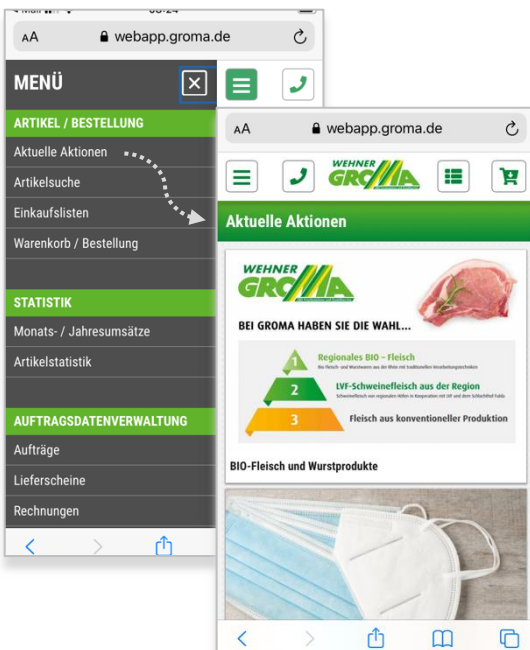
AA webapp.groma.de

MENÜ

ARTIKEL / BESTELLUNG

Aktuelle Aktionen

Artikelsuche

Einkaufslisten

Warenkorb / Bestellung

STATISTIK

Monats- / Jahresumsätze

Artikelstatistik

AUFTRAGSDATENVERWALTUNG

Aufträge

Lieferscheine

Rechnungen

AA webapp.groma.de

WEHNER GROMA

Aktuelle Aktionen

WEHNER GROMA

BEI GROMA HABEN SIE DIE WAHL...

1 Regionales BIO – Fleisch

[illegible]

2 LVF-Schweinefleisch aus der Region

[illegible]

3 Fleisch aus konventioneller Produktion

BIO-Fleisch und Wurstprodukte